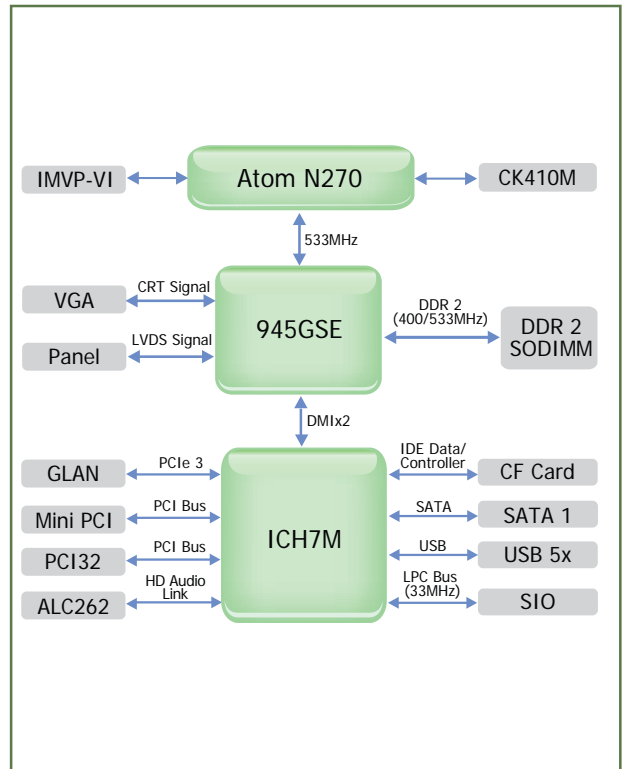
IMVP-VI

Atom N270

CK410M

533MHz

VGA

CRT Signal

945GSE

DDR 2 (400/533MHz)

DDR 2 SODIMM

Panel

LVDS Signal

DMIx2

GLAN

PCIe 3

IDE Data/ Controller

CF Card

Mini PCI

PCI Bus

ICH7M

SATA

SATA 1

PCI32

PCI Bus

USB

USB 5x

ALC262

HD Audio Link

LPC Bus (33MHz)

SIO